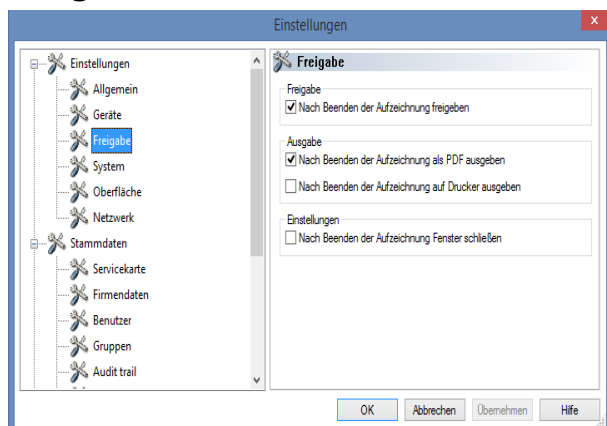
Einstellungen

Einstellungen
Allgemein
Geräte
Freigabe
System
Oberfläche
Netzwerk
Stammdaten
Servicekarte
Firmendaten
Benutzer
Gruppen
Audit trail

Freigabe

Freigabe
Nach Beenden der Aufzeichnung freigeben

Ausgabe
Nach Beenden der Aufzeichnung als PDF ausgeben
Nach Beenden der Aufzeichnung auf Drucker ausgeben

Einstellungen
Nach Beenden der Aufzeichnung Fenster schließen

OK
Abbrechen
Übernehmen
Hilfe